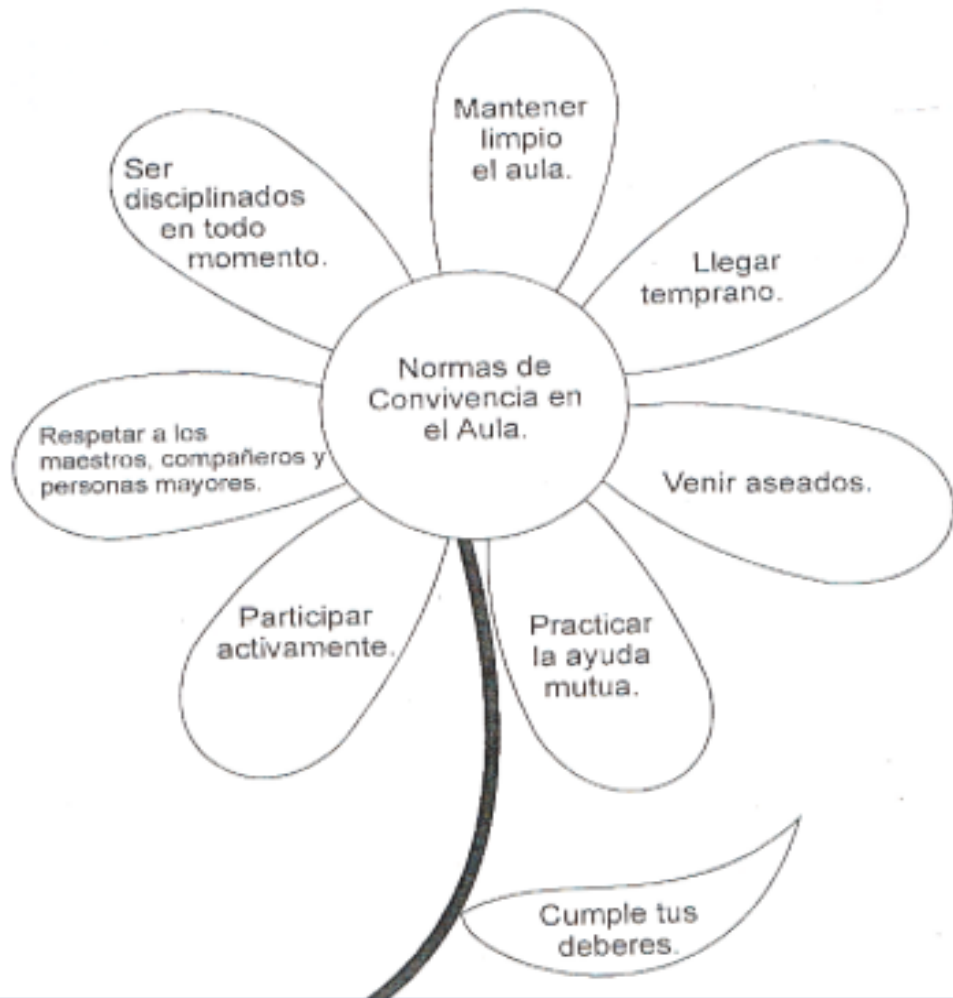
Normas de Convivencia en el Aula.

Mantener limpio el aula.

Llegar temprano.

Venir aseados.

Practicar la ayuda mutua.

Participar activamente.

Respetar a los maestros, compañeros y personas mayores.

Ser disciplinados en todo momento.

Cumple tus deberes.